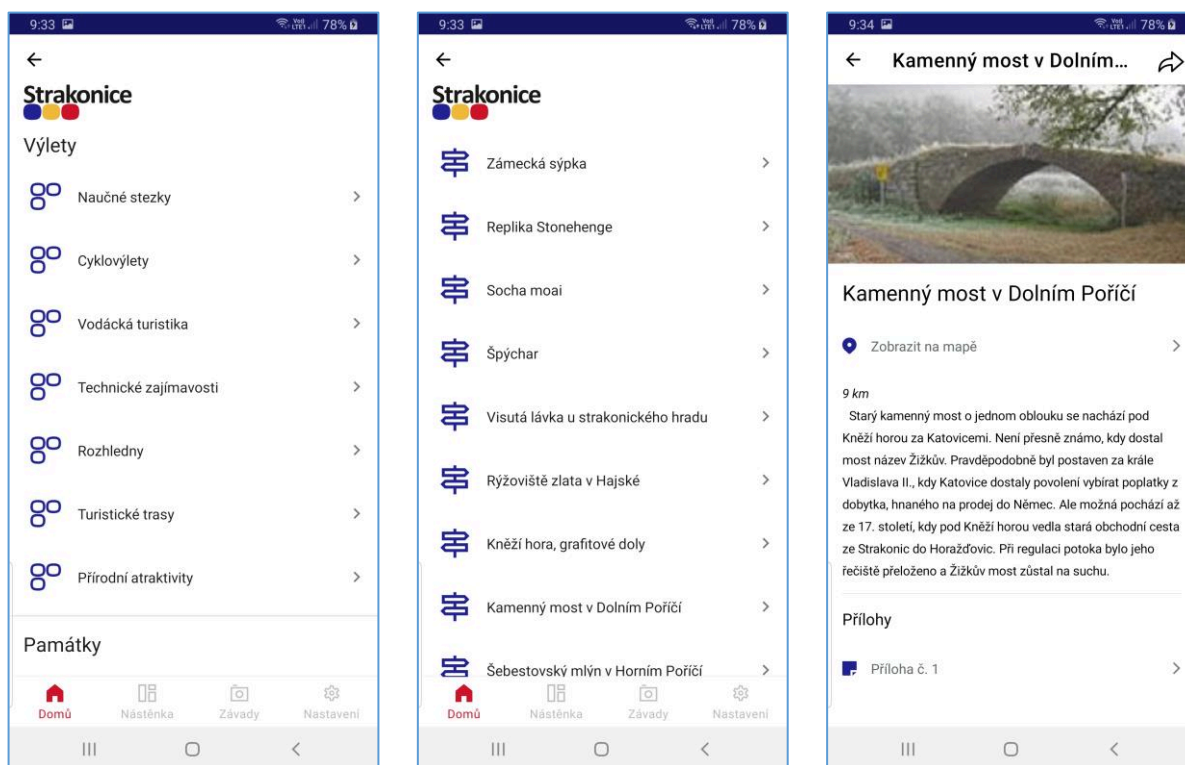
9:33 78%

←

Strakonice

Výlety

Naučné stezky >

Cyklovýlety >

Vodácká turistika >

Technické zajímavosti >

Rozhledny >

Turistické trasy >

Přírodní atraktivity >

Památky

Domů Nástěnka Závady Nastavení

9:33 78%

←

Strakonice

Zámecká sýpka >

Replika Stonehenge >

Socha moai >

Špýchar >

Visutá lávka u strakonického hradu >

Rýžoviště zlata v Hajské >

Kněží hora, grafitové doly >

Kamenný most v Dolním Poříčí >

Šebestovský mlýn v Horním Poříčí >

Domů Nástěnka Závady Nastavení

9:34 78%

← Kamenný most v Dolním...

Kamenný most v Dolním Poříčí

Zobrazit na mapě >

9 km

Starý kamenný most o jednom oblouku se nachází pod Kněží horou za Katovicemi. Není přesně známo, kdy dostal most název Žižkův. Pravděpodobně byl postaven za krále Vladislava II., kdy Katovice dostaly povolení vybírat poplatky z dobytka, hnaného na prodej do Němec. Ale možná pochází až ze 17. století, kdy pod Kněží horou vedla stará obchodní cesta ze Strakonic do Horažďovic. Při regulaci potoka bylo jeho řečiště přeloženo a Žižkův most zůstal na suchu.

Přílohy

Příloha č. 1 >